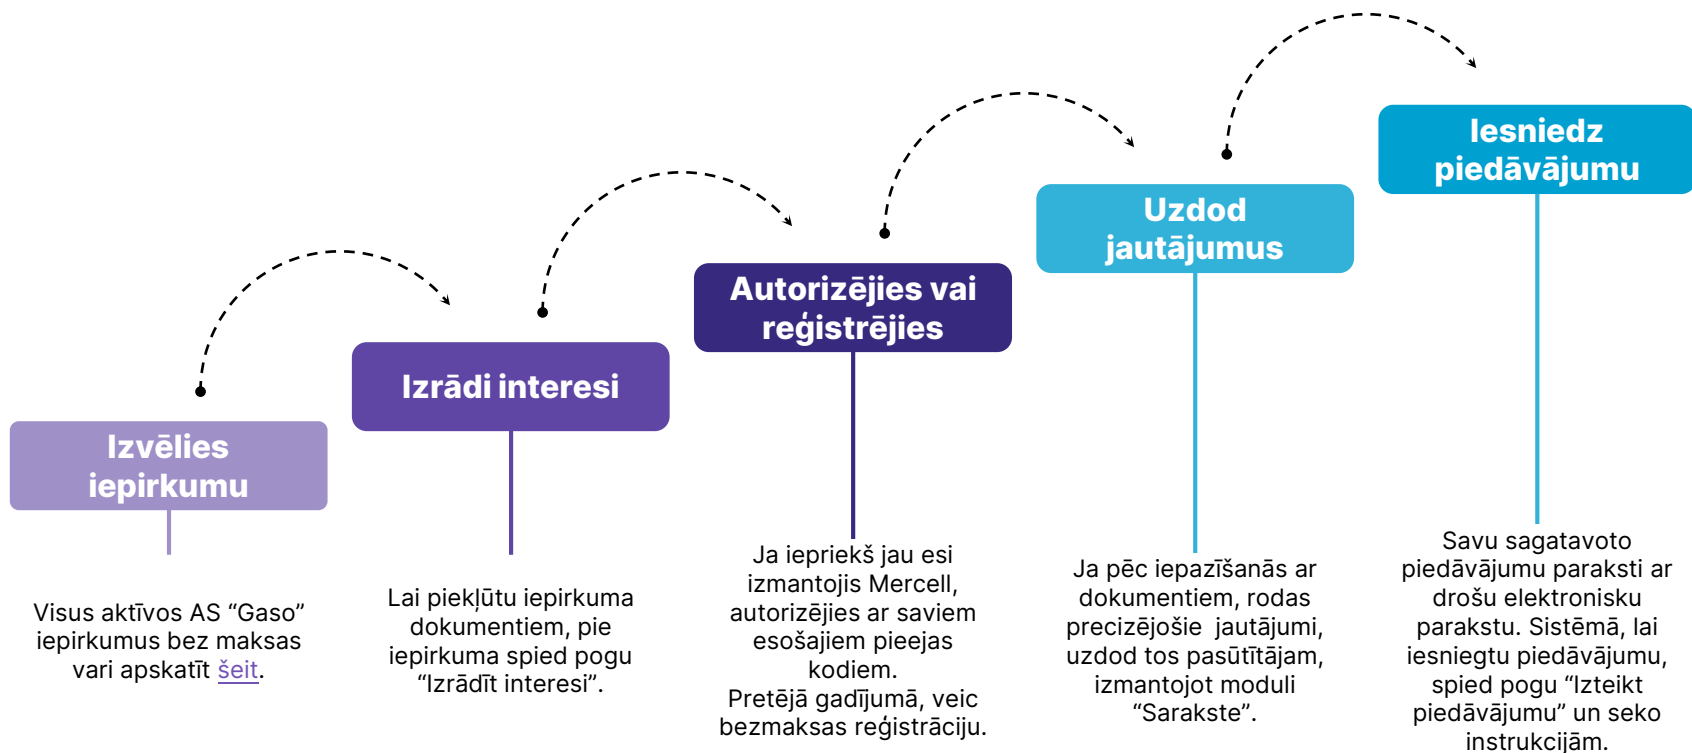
Izvēlies iepirkumu

Visus aktīvos AS “Gaso” iepirkumus bez maksas vari apskatīt šeit.

Izrādi interesi

Lai piekļūtu iepirkuma dokumentiem, pie iepirkuma spied pogu “Izrādīt interesi”.

Autorizējies vai reģistrējies

Ja iepriekš jau esi izmantojis Mercell, autorizējies ar saviem esošajiem pieejas kodiem.
Pretējā gadījumā, veic bezmaksas reģistrāciju.

Uzdod jautājumus

Ja pēc iepazīšanās ar dokumentiem, rodas precizējošie jautājumi, uzdod tos pasūtītājam, izmantojot moduli “Sarakste”.

Iesniedz piedāvājumu

Savu sagatavoto piedāvājumu paraksti ar drošu elektronisku parakstu. Sistēmā, lai iesniegtu piedāvājumu, spied pogu “Izteikt piedāvājumu” un seko instrukcijām.